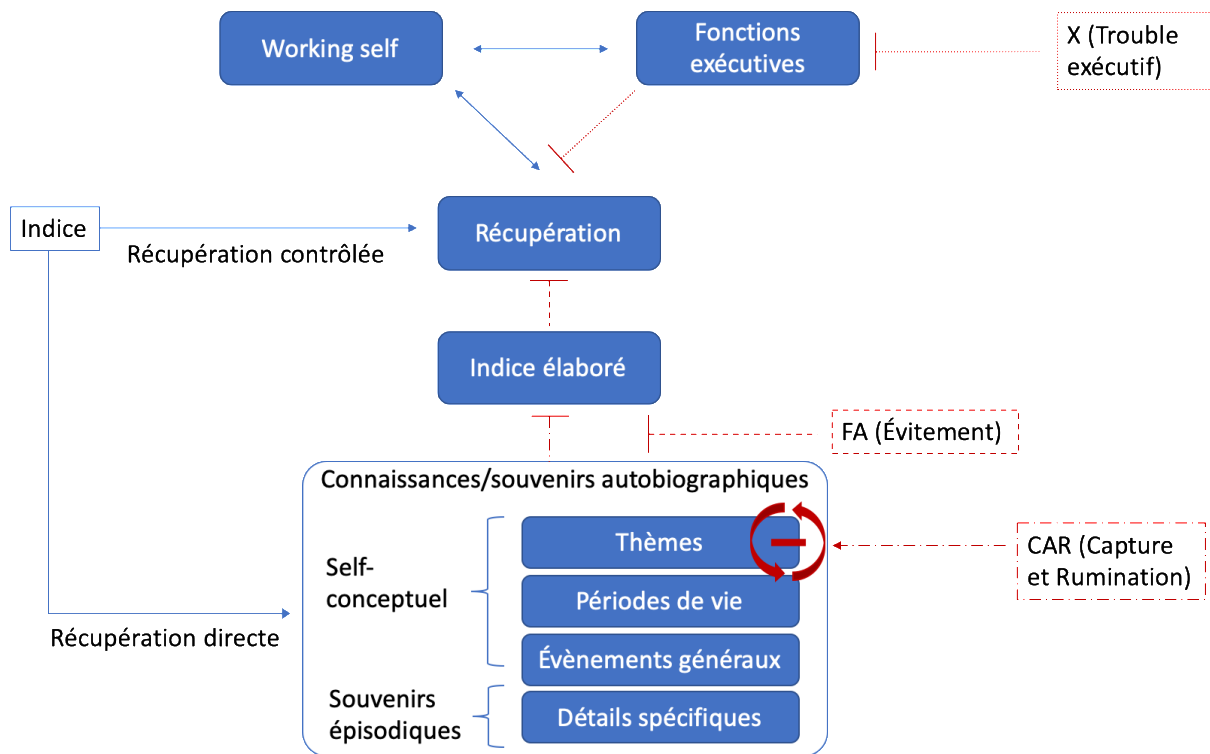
Working self

Fonctions exécutives

X (Trouble exécutif)

Indice

Récupération contrôlée

Récupération

Indice élaboré

FA (Évitement)

Connaissances/souvenirs autobiographiques

Self-conceptuel

Thèmes

Périodes de vie

Évènements généraux

CAR (Capture et Rumination)

Récupération directe

Souvenirs épisodiques

Détails spécifiques